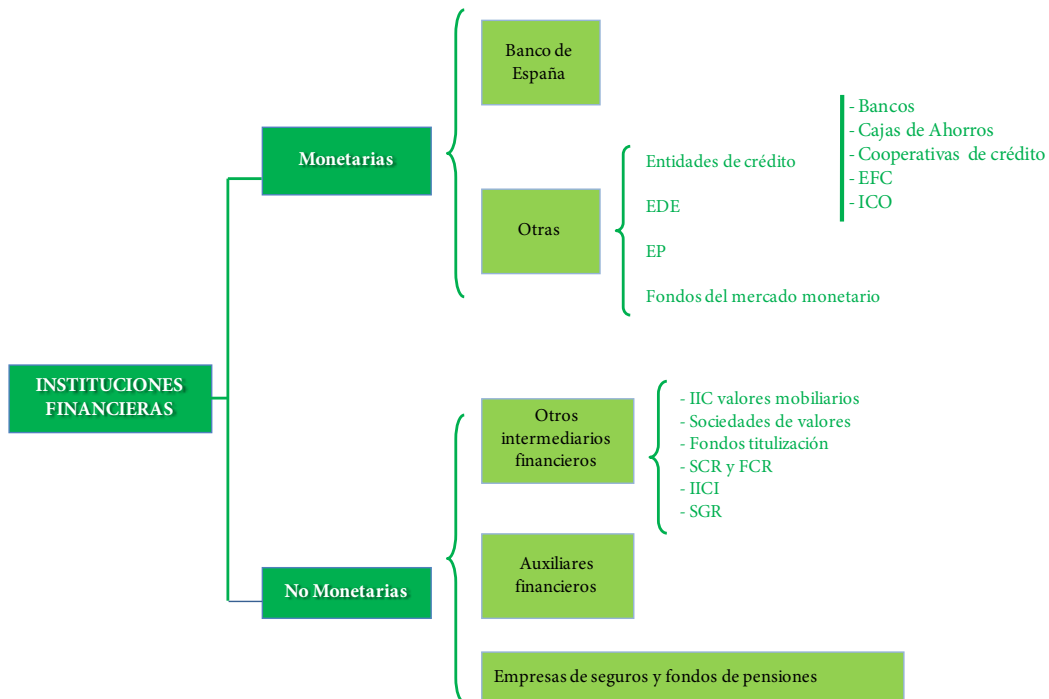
INSTITUCIONES FINANCIERAS

Monetarias

Banco de España

Otras

Entidades de crédito

- Bancos
- Cajas de Ahorros
- Cooperativas de crédito
- EFC
- ICO

EDE

EP

Fondos del mercado monetario

No Monetarias

Otros intermediarios financieros

- IIC valores mobiliarios
- Sociedades de valores
- Fondos titulización
- SCR y FCR
- IICI
- SGR

Auxiliares financieros

Empresas de seguros y fondos de pensiones